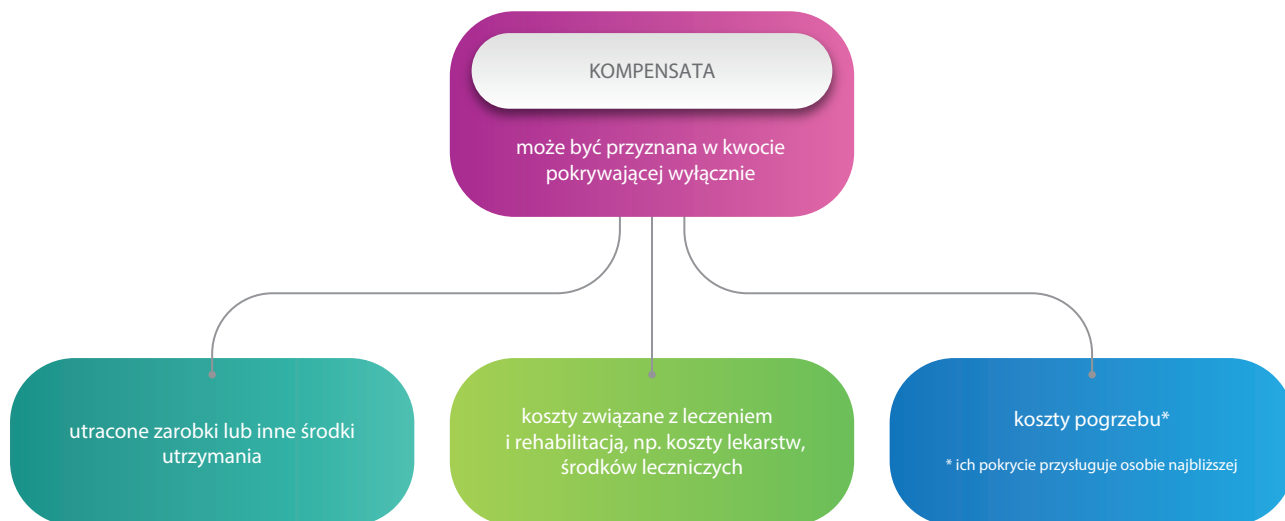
KOMPENSATA

może być przyznana w kwocie pokrywającej wyłącznie

utracone zarobki lub inne środki utrzymania

koszty związane z leczeniem i rehabilitacją, np. koszty lekarstw, środków leczniczych

koszty pogrzebu*

* ich pokrycie przysługuje osobie najbliższej